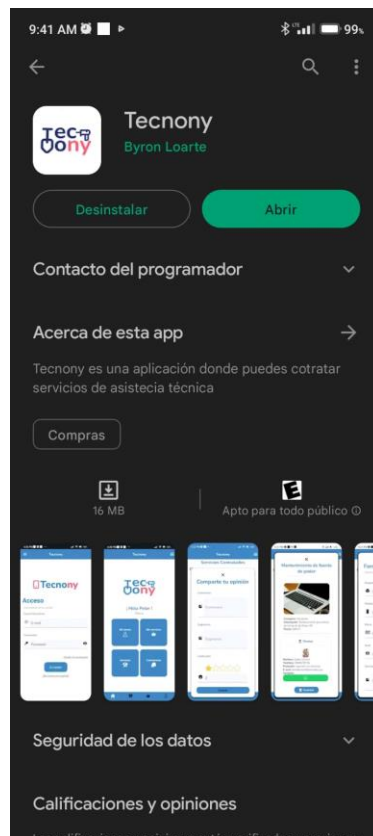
9:41 AM
99

Tec
Cony

Tecnony
Byron Loarte

Desinstalar
Abrir

Contacto del programador

Acerca de esta app

Tecnony es una aplicación donde puedes cotratar servicios de asistecia técnica

Compras

16 MB

Apto para todo público ⓘ

Tecnony
Acceso

Tec
Cony

Comparte tu opinión

Mantenimiento de Sistemas de poder

Seguridad de los datos

Calificaciones y opiniones